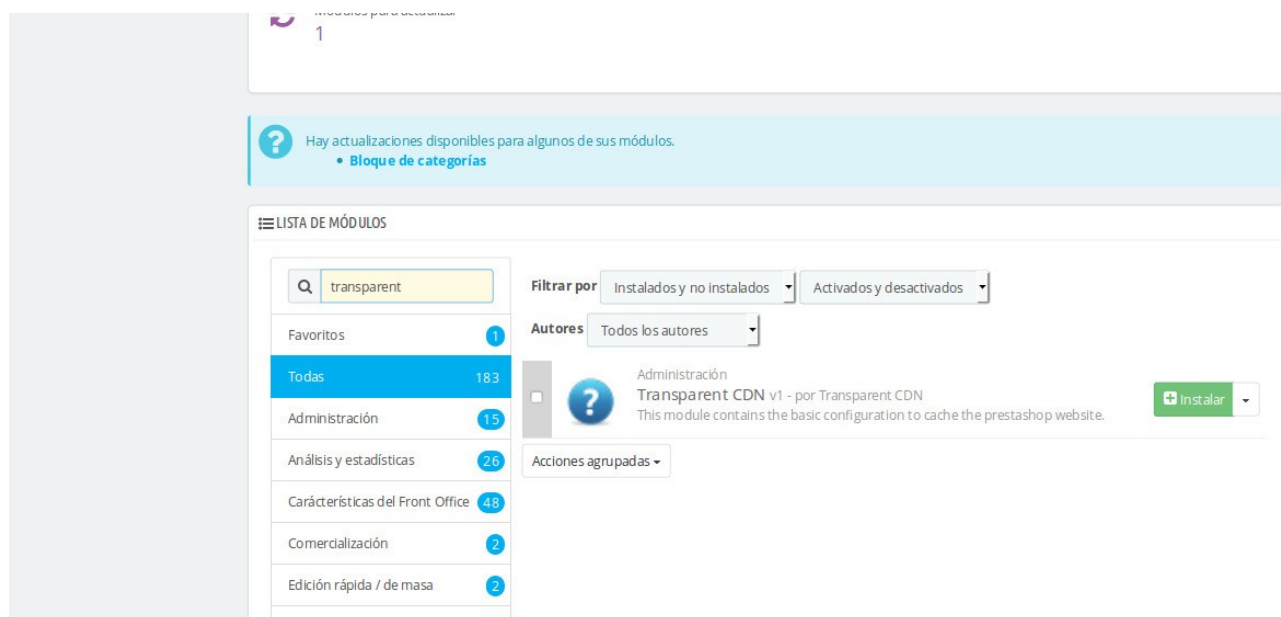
Módulos para actualizar
1

Hay actualizaciones disponibles para algunos de sus módulos.
• Bloque de categorías

LISTA DE MÓDULOS

transparent

Favoritos 1
Todas 183
Administración 15
Análisis y estadísticas 26
Carácterísticas del Front Office 48
Comercialización 2
Edición rápida / de masa 2

Filtrar por Instalados y no instalados Activados y desactivados
Autores Todos los autores

Administración
Transparent CDN v1 - por Transparent CDN
This module contains the basic configuration to cache the prestashop website.
Instalar

Acciones agrupadas